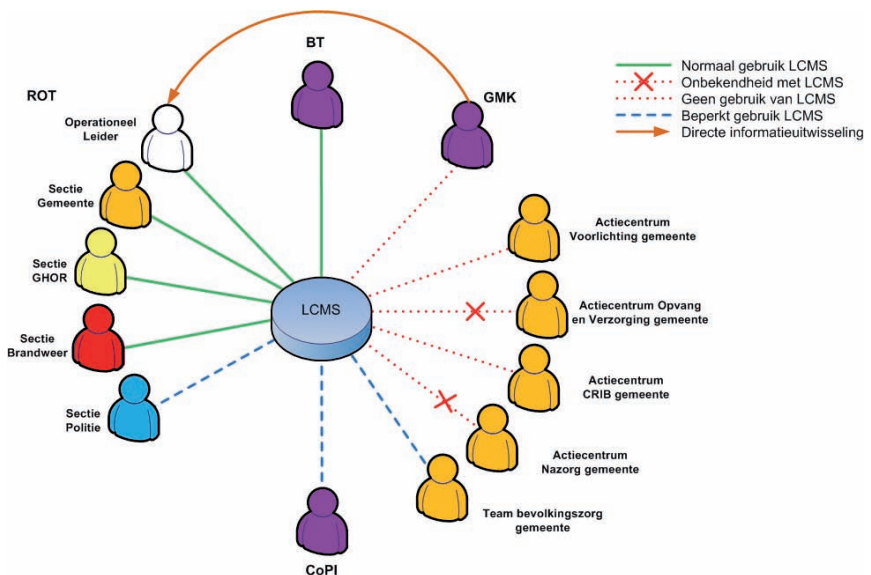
BT

ROT

GMK

Normaal gebruik LCMS
Onbekendheid met LCMS
Geen gebruik van LCMS
Beperkt gebruik LCMS
Directe informatieuitwisseling

Operationeel Leider

Sectie Gemeente

Sectie GHOR

Sectie Brandweer

Sectie Politie

LCMS

Actiecentrum Voorlichting gemeente

Actiecentrum Opvang en Verzorging gemeente

Actiecentrum CRIB gemeente

Actiecentrum Nazorg gemeente

Team bevolkingszorg gemeente

CoPI